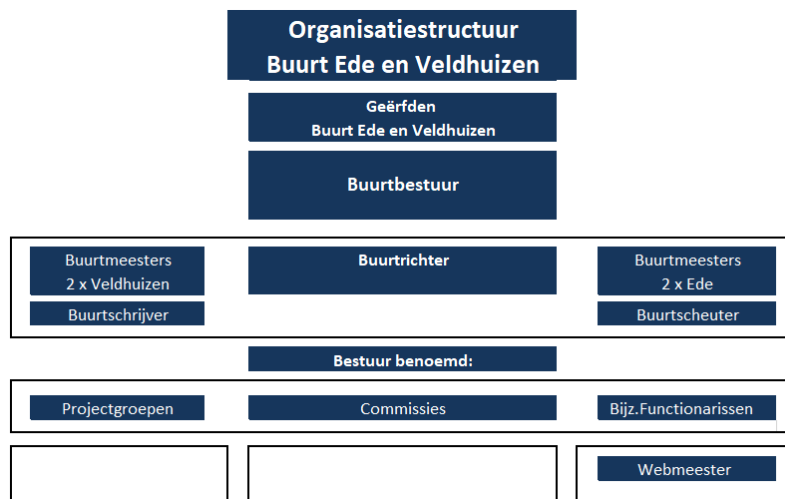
Organisatiestructuur
Buurt Ede en Veldhuizen

Geërfden
Buurt Ede en Veldhuizen

Buurtbestuur

Buurtmeesters
2 x Veldhuizen

Buurtschrijver

Buurtrichter

Buurtmeesters
2 x Ede

Buurtscheuter

Bestuur benoemd:

Projectgroepen

Commissies

Bijz.Functionarissen

Webmeester